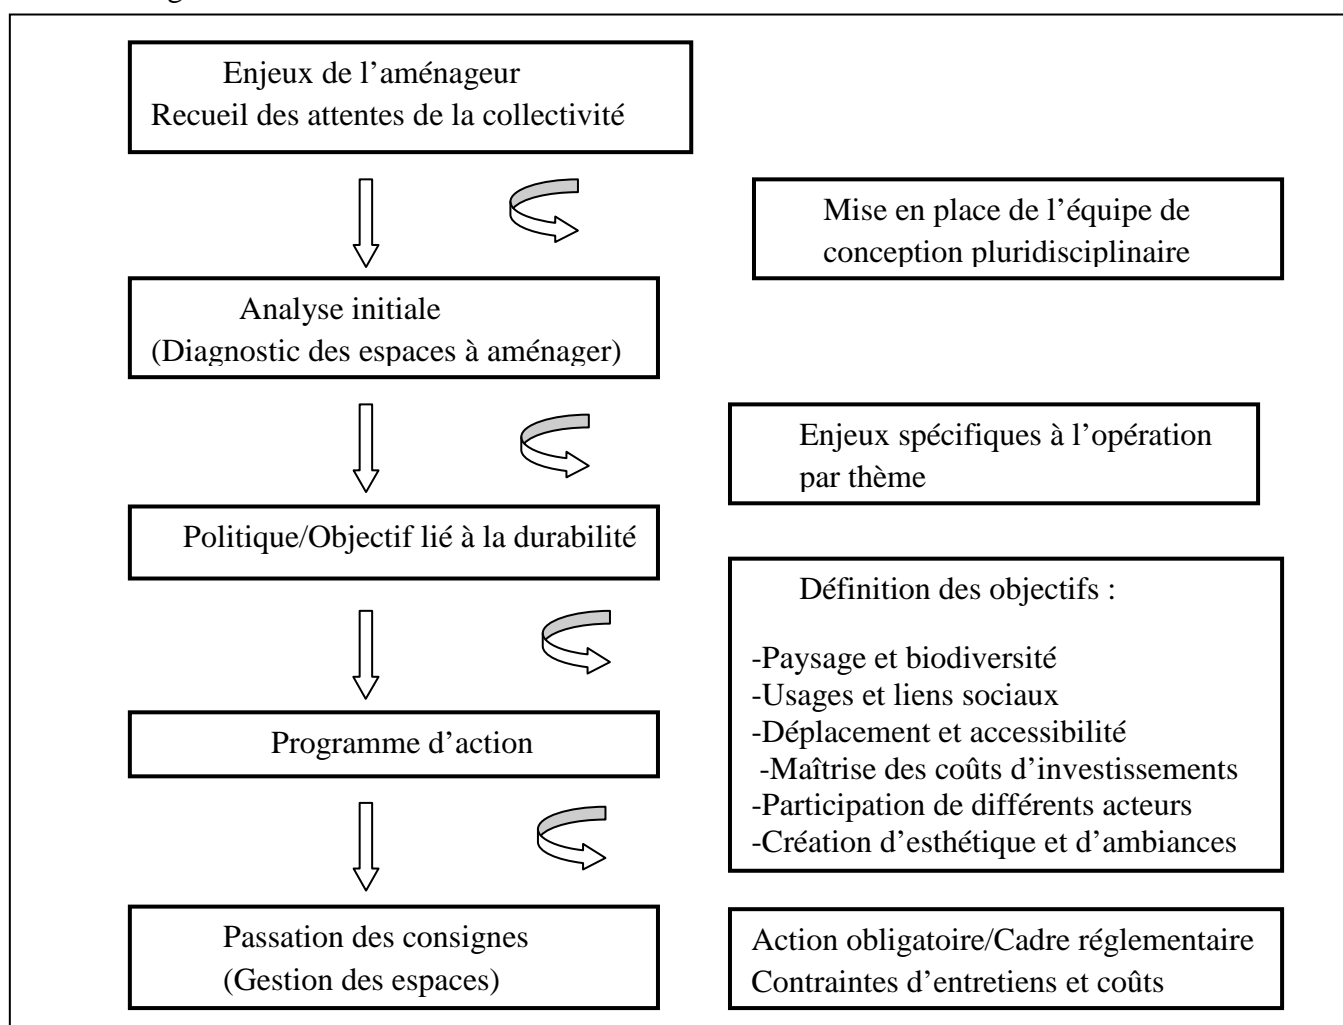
Enjeux de l'aménageur
Recueil des attentes de la collectivité

Mise en place de l'équipe de conception pluridisciplinaire

Analyse initiale
(Diagnostic des espaces à aménager)

Enjeux spécifiques à l'opération par thème

Politique/Objectif lié à la durabilité

Définition des objectifs :

-Paysage et biodiversité
-Usages et liens sociaux
-Déplacement et accessibilité
-Maîtrise des coûts d'investissements
-Participation de différents acteurs
-Création d'esthétique et d'ambiances

Programme d'action

Passation des consignes
(Gestion des espaces)

Action obligatoire/Cadre réglementaire
Contraintes d'entretiens et coûts